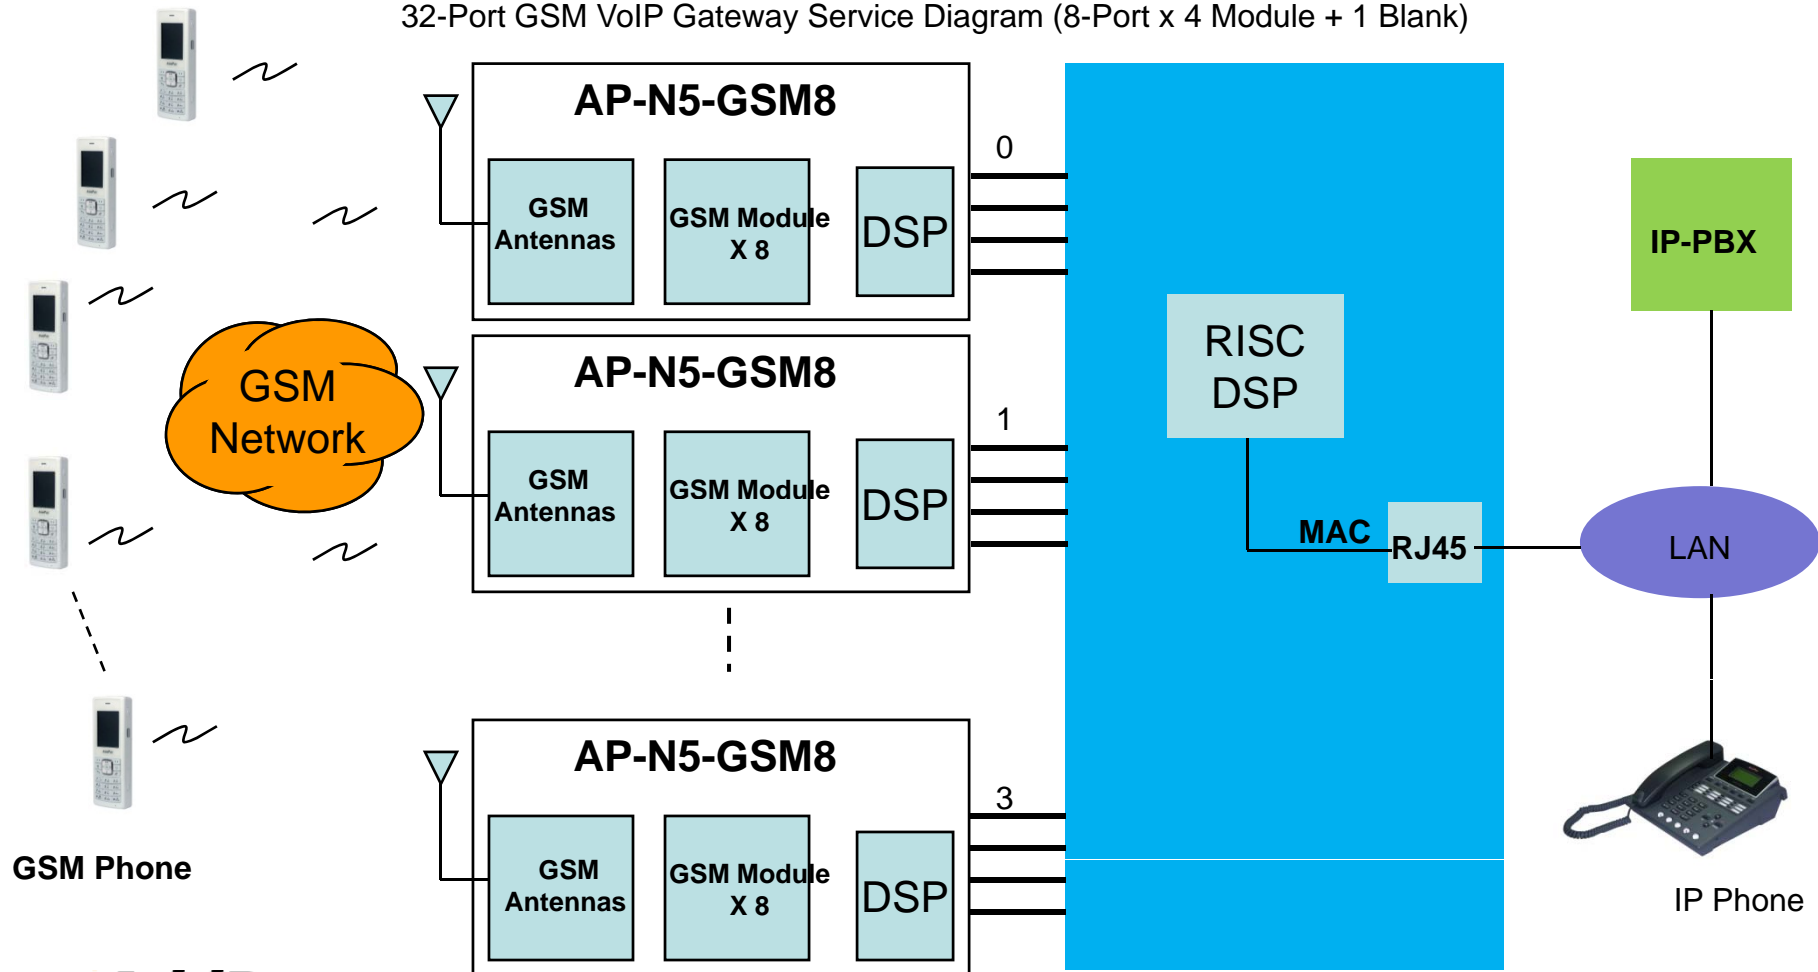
32-Port GSM VoIP Gateway Service Diagram (8-Port x 4 Module + 1 Blank)

AP-N5-GSM8
GSM Antennas
GSM Module X 8
DSP
0

AP-N5-GSM8
GSM Antennas
GSM Module X 8
DSP
1

AP-N5-GSM8
GSM Antennas
GSM Module X 8
DSP
3

GSM Network

GSM Phone

RISC DSP
MAC
RJ45

IP-PBX
LAN
IP Phone